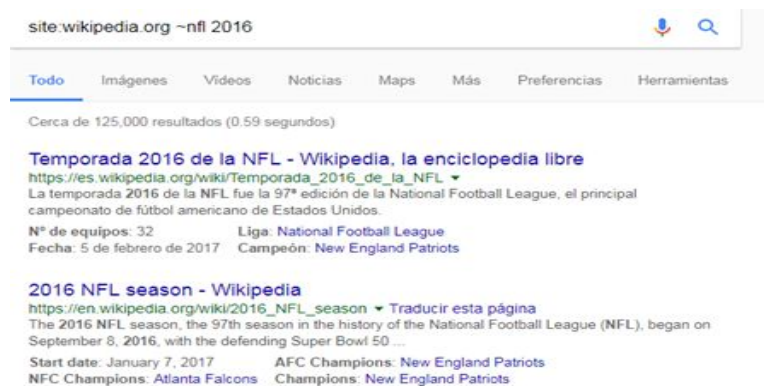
site:wikipedia.org ~nfl 2016

Todo Imágenes Videos Noticias Maps Más Preferencias Herramientas

Cerca de 125,000 resultados (0.59 segundos)

Temporada 2016 de la NFL - Wikipedia, la enciclopedia libre
https://es.wikipedia.org/wiki/Temporada_2016_de_la_NFL ▾
La temporada 2016 de la NFL fue la 97ª edición de la National Football League, el principal campeonato de fútbol americano de Estados Unidos.
Nº de equipos: 32 Liga: National Football League
Fecha: 5 de febrero de 2017 Campeón: New England Patriots

2016 NFL season - Wikipedia
https://en.wikipedia.org/wiki/2016_NFL_season ▾ Traducir esta página
The 2016 NFL season, the 97th season in the history of the National Football League (NFL), began on September 8, 2016, with the defending Super Bowl 50 ...
Start date: January 7, 2017 AFC Champions: New England Patriots
NFC Champions: Atlanta Falcons Champions: New England Patriots